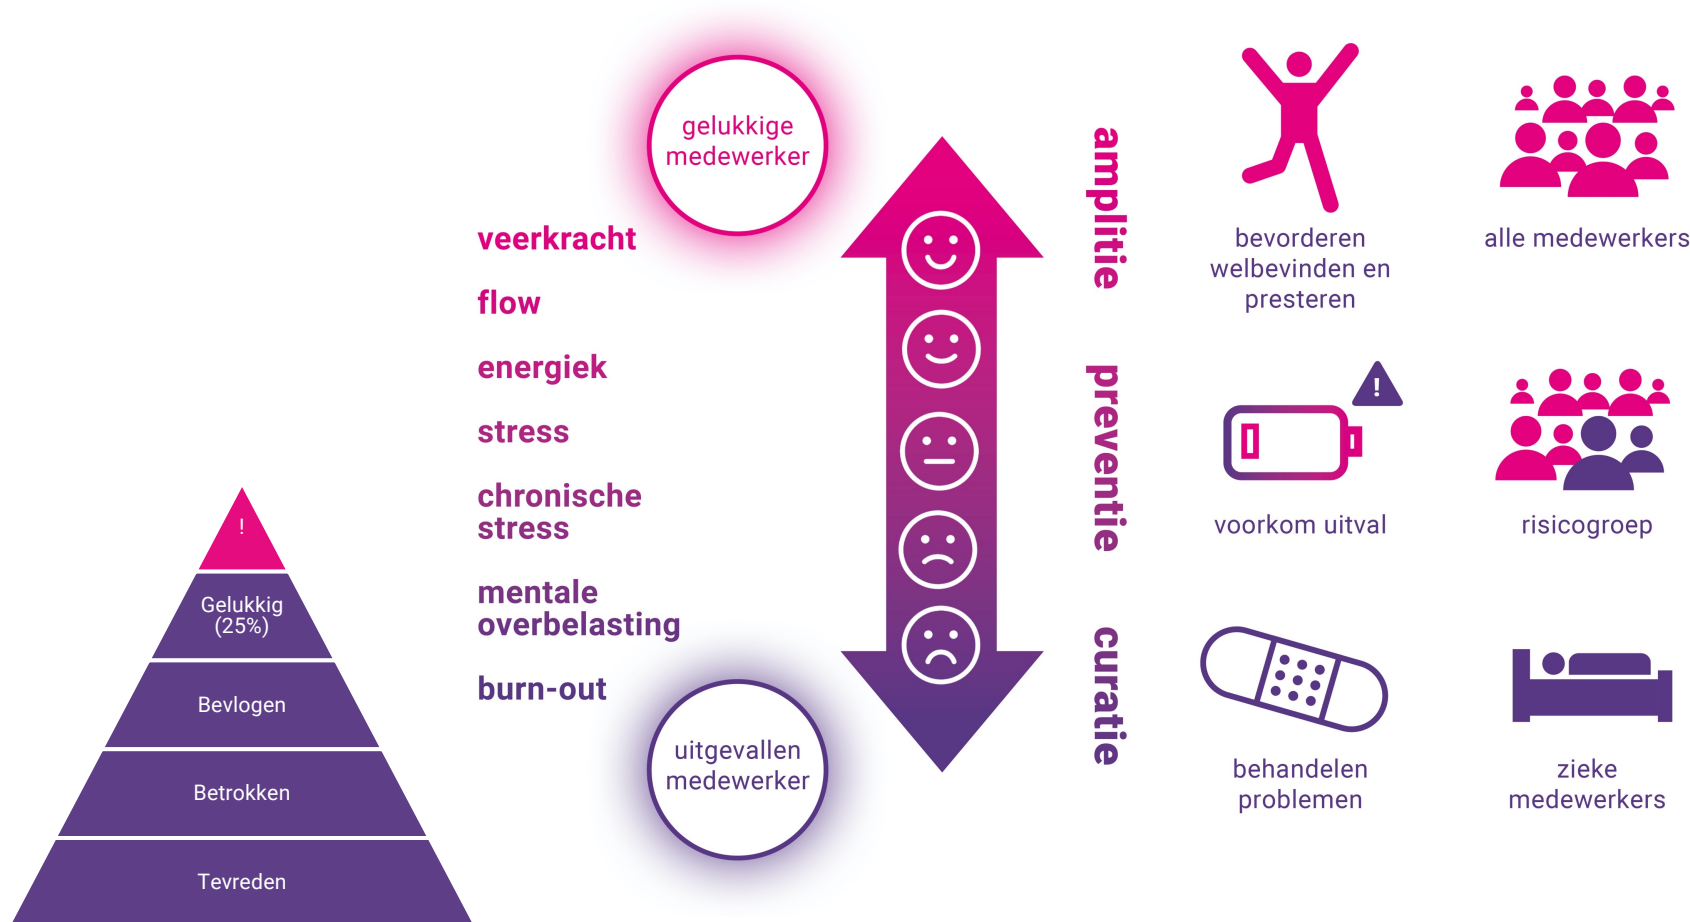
!

Gelukkig (25%)

Bevlogen

Betrokken

Tevreden

gelukkige medewerker

veerkracht

flow

energiek

stress

chronische stress

mentale overbelasting

burn-out

uitgevallen medewerker

amplitie

preventie

curatie

bevorderen welbevinden en presteren

alle medewerkers

!

voorkom uitval

risicogroep

behandelen problemen

zieke medewerkers